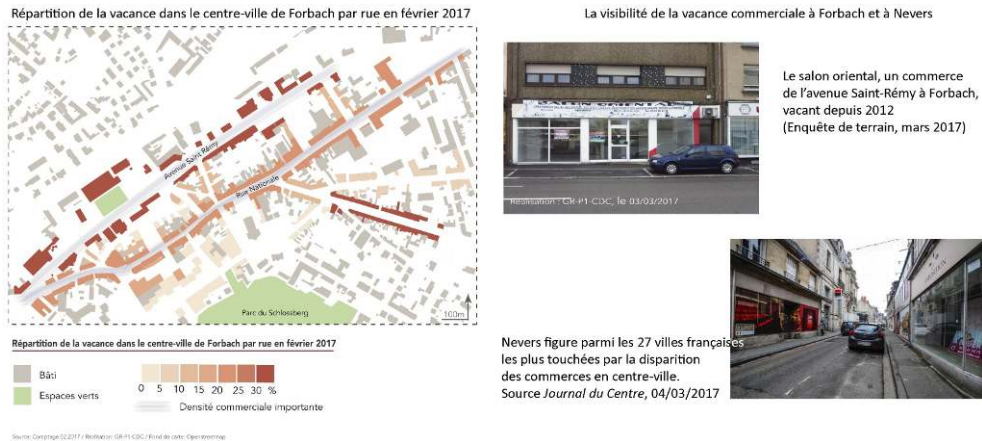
Répartition de la vacance dans le centre-ville de Forbach par rue en février 2017

Avenue Saint-Rémy

Rue Nationale

Parc du Schlossberg

100m

Répartition de la vacance dans le centre-ville de Forbach par rue en février 2017

Bâti

Espaces verts

0 5 10 15 20 25 30 %

Densité commerciale importante

Source: Comptage 02.2017 / Réalisation : GR-P1-CDC / Fond de carte : Openstreetmap

La visibilité de la vacance commerciale à Forbach et à Nevers

SALON ORIENTAL

Réalisation : GR-P1-CDC, le 03/03/2017

Le salon oriental, un commerce de l'avenue Saint-Rémy à Forbach, vacant depuis 2012 (Enquête de terrain, mars 2017)

Nevers figure parmi les 27 villes françaises les plus touchées par la disparition des commerces en centre-ville. Source *Journal du Centre*, 04/03/2017